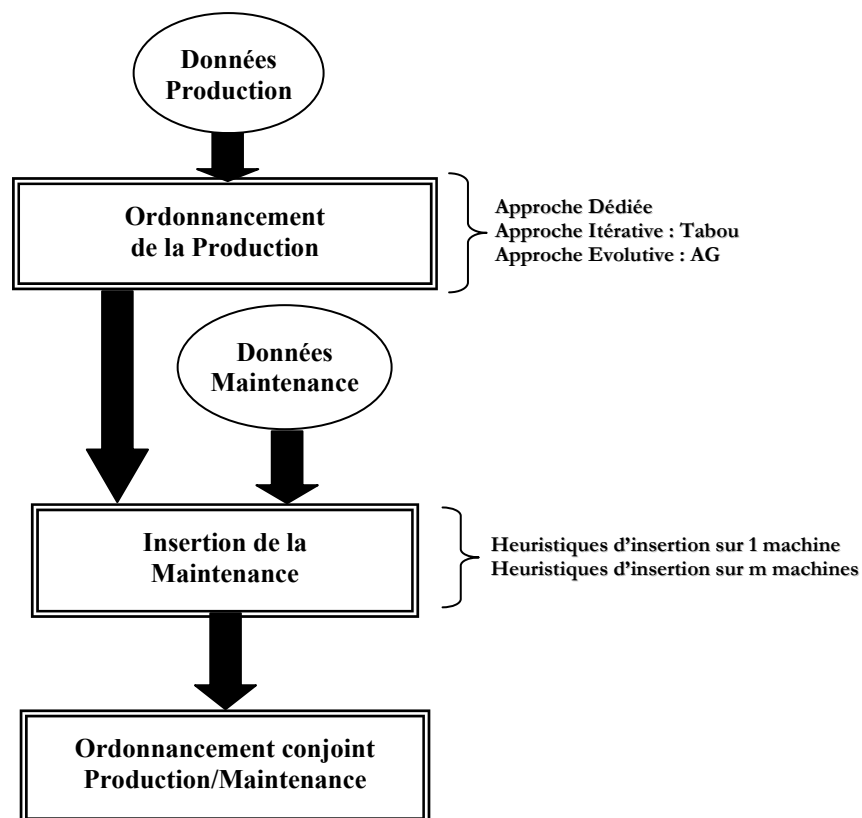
Données Production

Ordonnancement de la Production

Approche Dédiée
Approche Itérative : Tabou
Approche Evolutive : AG

Données Maintenance

Insertion de la Maintenance

Heuristiques d'insertion sur 1 machine
Heuristiques d'insertion sur m machines

Ordonnancement conjoint Production/Maintenance